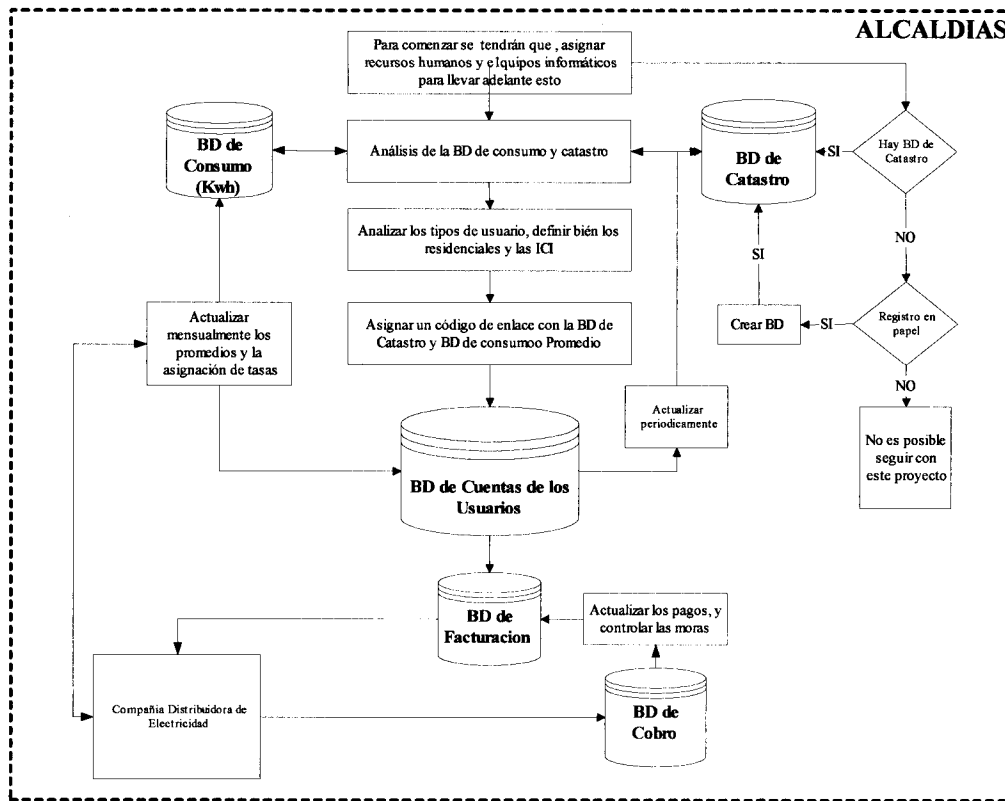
ALCALDIAS

Para comenzar se tendrán que , asignar recursos humanos y e lquipos informáticos para llevar adelante esto

BD de Consumo (Kwh)

Análisis de la BD de consumo y catastro

BD de Catastro

SI

Hay BD de Catastro

NO

Analizar los tipos de usuario, definir bién los residenciales y las ICI

SI

Actualizar mensualmente los promedios y la asignación de tasas

Asignar un código de enlace con la BD de Catastro y BD de consumoo Promedio

Crear BD

SI

Registro en papel

NO

Actualizar periodicamente

No es posible seguir con este proyecto

BD de Cuentas de los Usuarios

BD de Facturacion

Actualizar los pagos, y controlar las moras

Compañia Distribuidora de Electricidad

BD de Cobro